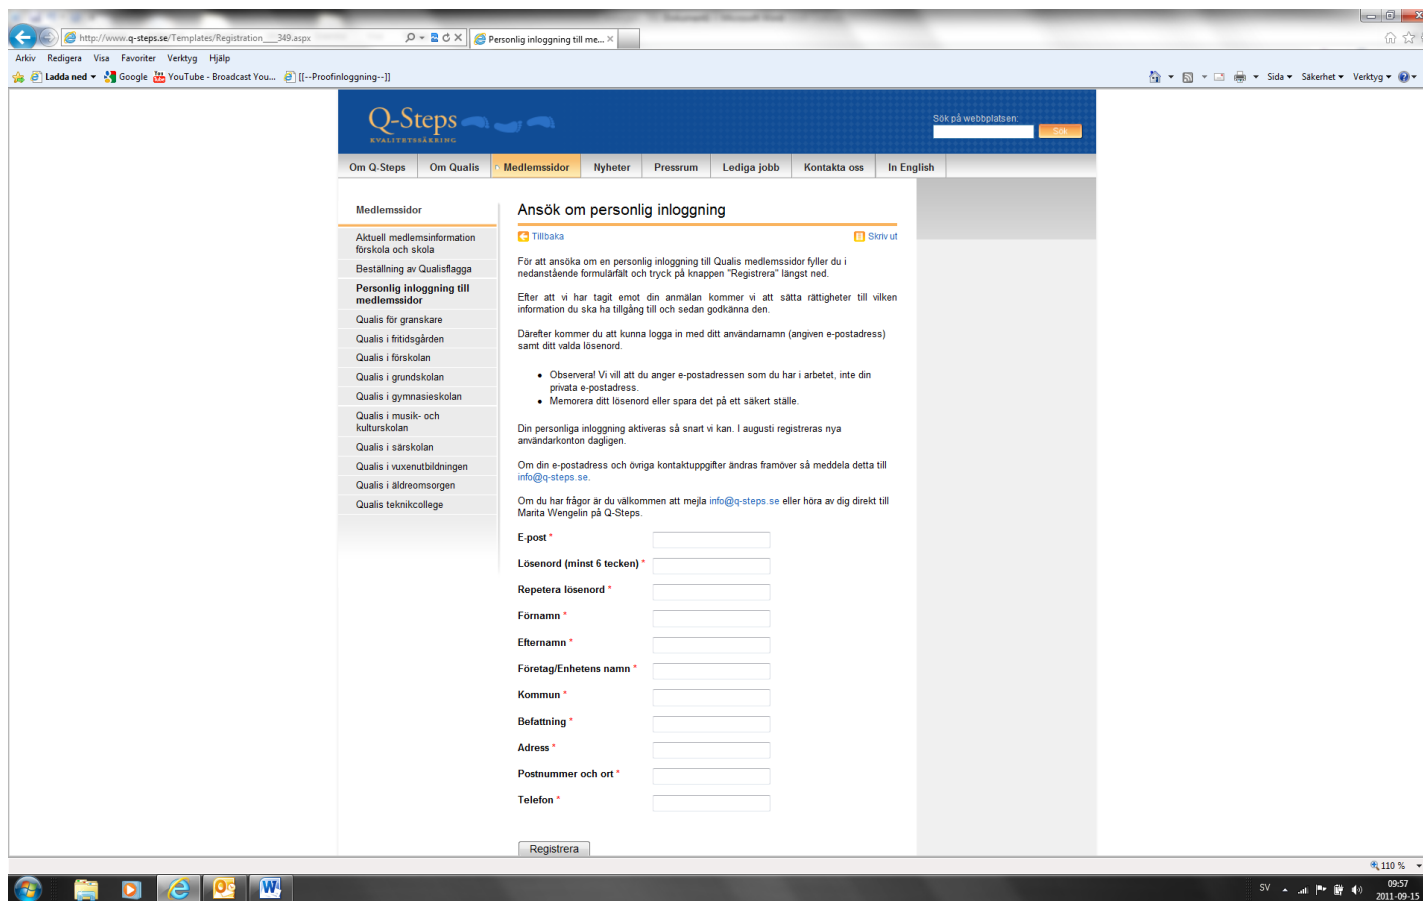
http://www.q-steps.se/Templates/Registration___349.aspx
Personlig inloggning till me...
Arkiv Redigera Visa Favoriter Verktyg Hjälp
Ladda ned Google YouTube - Broadcast You... [[--Proofinloggning--]]
Sida Säkerhet Verktyg

Q-Steps
KVALITETSSÄKRING
Sök på webbplatsen
Sök

Om Q-Steps | Om Qualis | Medlemssidor | Nyheter | Pressrum | Lediga jobb | Kontakta oss | In English

Medlemssidor
Aktuell medlemsinformation förskola och skola
Beställning av Qualisflagga
Personlig inloggning till medlemssidor
Qualis för granskare
Qualis i fritidsgården
Qualis i förskolan
Qualis i grundskolan
Qualis i gymnasieskolan
Qualis i musik- och kulturskolan
Qualis i särskolan
Qualis i vuxenutbildningen
Qualis i äldreomsorgen
Qualis teknikcollege

Ansök om personlig inloggning
Tillbaka
Skriv ut

För att ansöka om en personlig inloggning till Qualis medlemssidor fyller du i nedanstående formulärfält och tryck på knappen "Registrera" längst ned.

Efter att vi har tagit emot din anmälan kommer vi att sätta rättigheter till vilken information du ska ha tillgång till och sedan godkänna den.

Därefter kommer du att kunna logga in med ditt användarnamn (angiven e-postadress) samt ditt valda lösenord.

• Observera! Vi vill att du anger e-postadressen som du har i arbetet, inte din privata e-postadress.
• Memorera ditt lösenord eller spara det på ett säkert ställe.

Din personliga inloggning aktiveras så snart vi kan. I augusti registreras nya användarkonton dagligen.

Om din e-postadress och övriga kontaktuppgifter ändras framöver så meddela detta till info@q-steps.se.

Om du har frågor är du välkommen att mejla info@q-steps.se eller höra av dig direkt till Marita Wengelin på Q-Steps.

E-post *
Lösenord (minst 6 tecken) *
Repetera lösenord *
Förnamn *
Efternamn *
Företag/Enhetens namn *
Kommun *
Befattning *
Adress *
Postnummer och ort *
Telefon *

Registrera

110 %
SV
09:57
2011-09-15